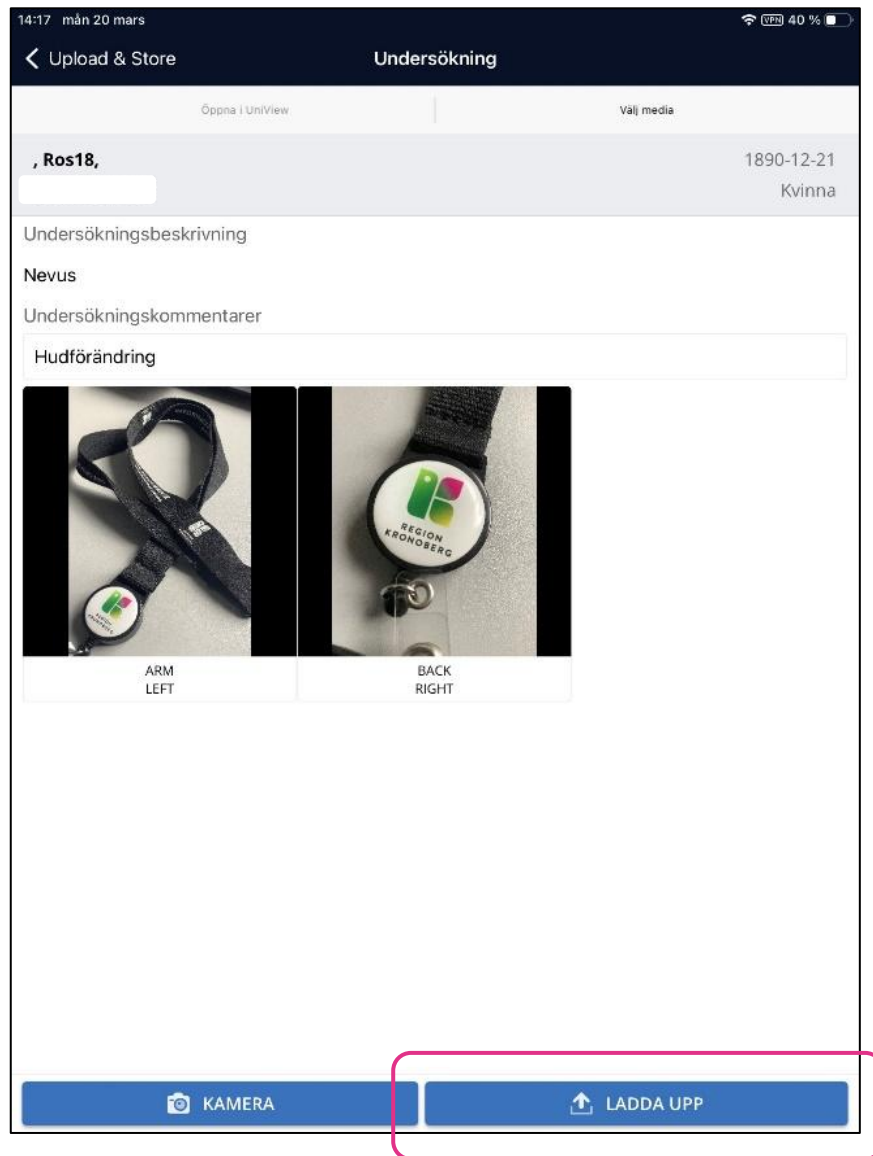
14:17 mån 20 mars

VPN 40 %

Upload & Store

Undersökning

Öppna i UniView

Välj media

, Ros18,

1890-12-21

Kvinna

Undersökningsbeskrivning

Nevus

Undersökningskommentarer

Hudförändring

REGION KRONOBERG

ARM
LEFT

BACK
RIGHT

KAMERA

LADDA UPP